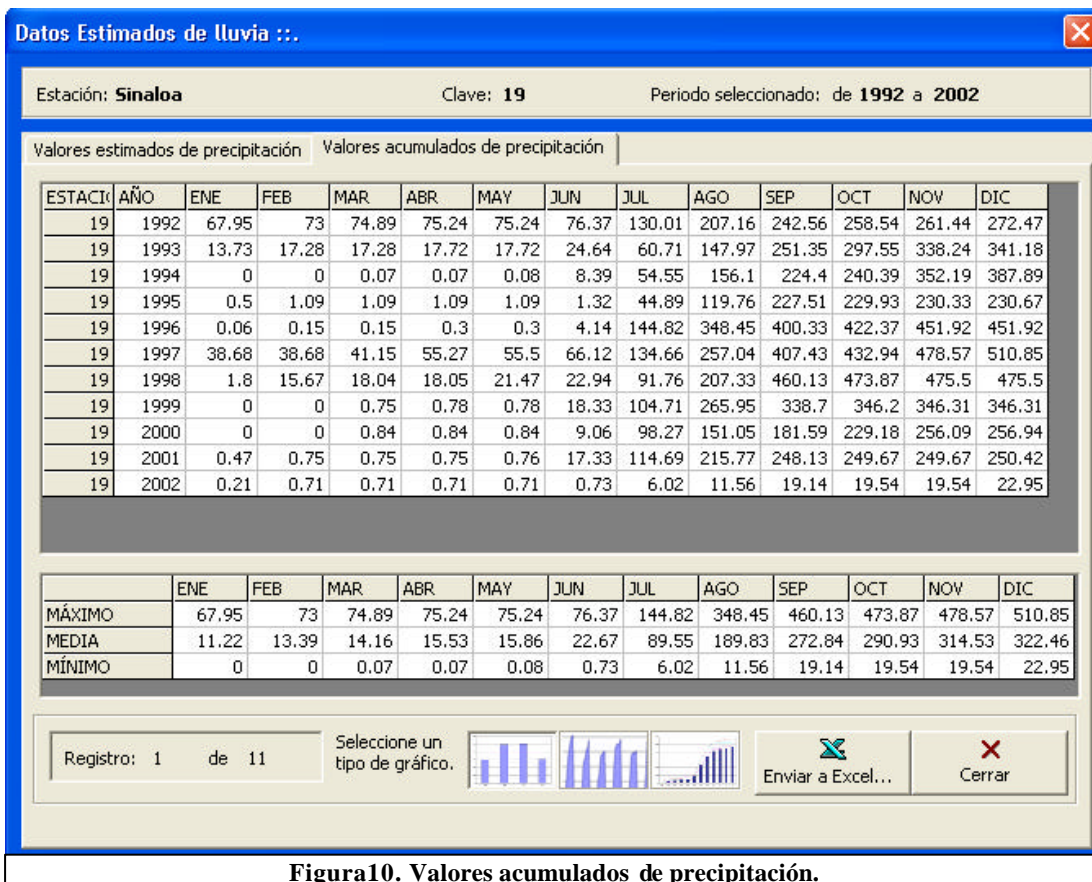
Datos Estimados de lluvia ::.

Estación: Sinaloa

Clave: 19

Periodo seleccionado: de 1992 a 2002

Valores estimados de precipitación

Valores acumulados de precipitación

| ESTACI | AÑO | ENE | FEB | MAR | ABR | MAY | JUN | JUL | AGO | SEP | OCT | NOV | DIC |
|---|---|---|---|---|---|---|---|---|---|---|---|---|---|
| 19 | 1992 | 67.95 | 73 | 74.89 | 75.24 | 75.24 | 76.37 | 130.01 | 207.16 | 242.56 | 258.54 | 261.44 | 272.47 |
| 19 | 1993 | 13.73 | 17.28 | 17.28 | 17.72 | 17.72 | 24.64 | 60.71 | 147.97 | 251.35 | 297.55 | 338.24 | 341.18 |
| 19 | 1994 | 0 | 0 | 0.07 | 0.07 | 0.08 | 8.39 | 54.55 | 156.1 | 224.4 | 240.39 | 352.19 | 387.89 |
| 19 | 1995 | 0.5 | 1.09 | 1.09 | 1.09 | 1.09 | 1.32 | 44.89 | 119.76 | 227.51 | 229.93 | 230.33 | 230.67 |
| 19 | 1996 | 0.06 | 0.15 | 0.15 | 0.3 | 0.3 | 4.14 | 144.82 | 348.45 | 400.33 | 422.37 | 451.92 | 451.92 |
| 19 | 1997 | 38.68 | 38.68 | 41.15 | 55.27 | 55.5 | 66.12 | 134.66 | 257.04 | 407.43 | 432.94 | 478.57 | 510.85 |
| 19 | 1998 | 1.8 | 15.67 | 18.04 | 18.05 | 21.47 | 22.94 | 91.76 | 207.33 | 460.13 | 473.87 | 475.5 | 475.5 |
| 19 | 1999 | 0 | 0 | 0.75 | 0.78 | 0.78 | 18.33 | 104.71 | 265.95 | 338.7 | 346.2 | 346.31 | 346.31 |
| 19 | 2000 | 0 | 0 | 0.84 | 0.84 | 0.84 | 9.06 | 98.27 | 151.05 | 181.59 | 229.18 | 256.09 | 256.94 |
| 19 | 2001 | 0.47 | 0.75 | 0.75 | 0.75 | 0.76 | 17.33 | 114.69 | 215.77 | 248.13 | 249.67 | 249.67 | 250.42 |
| 19 | 2002 | 0.21 | 0.71 | 0.71 | 0.71 | 0.71 | 0.73 | 6.02 | 11.56 | 19.14 | 19.54 | 19.54 | 22.95 |

| | ENE | FEB | MAR | ABR | MAY | JUN | JUL | AGO | SEP | OCT | NOV | DIC |
|---|---|---|---|---|---|---|---|---|---|---|---|---|
| MÁXIMO | 67.95 | 73 | 74.89 | 75.24 | 75.24 | 76.37 | 144.82 | 348.45 | 460.13 | 473.87 | 478.57 | 510.85 |
| MEDIA | 11.22 | 13.39 | 14.16 | 15.53 | 15.86 | 22.67 | 89.55 | 189.83 | 272.84 | 290.93 | 314.53 | 322.46 |
| MÍNIMO | 0 | 0 | 0.07 | 0.07 | 0.08 | 0.73 | 6.02 | 11.56 | 19.14 | 19.54 | 19.54 | 22.95 |

Registro: 1 de 11

Seleccione un tipo de gráfico.

Enviar a Excel...

Cerrar

Figura10. Valores acumulados de precipitación.